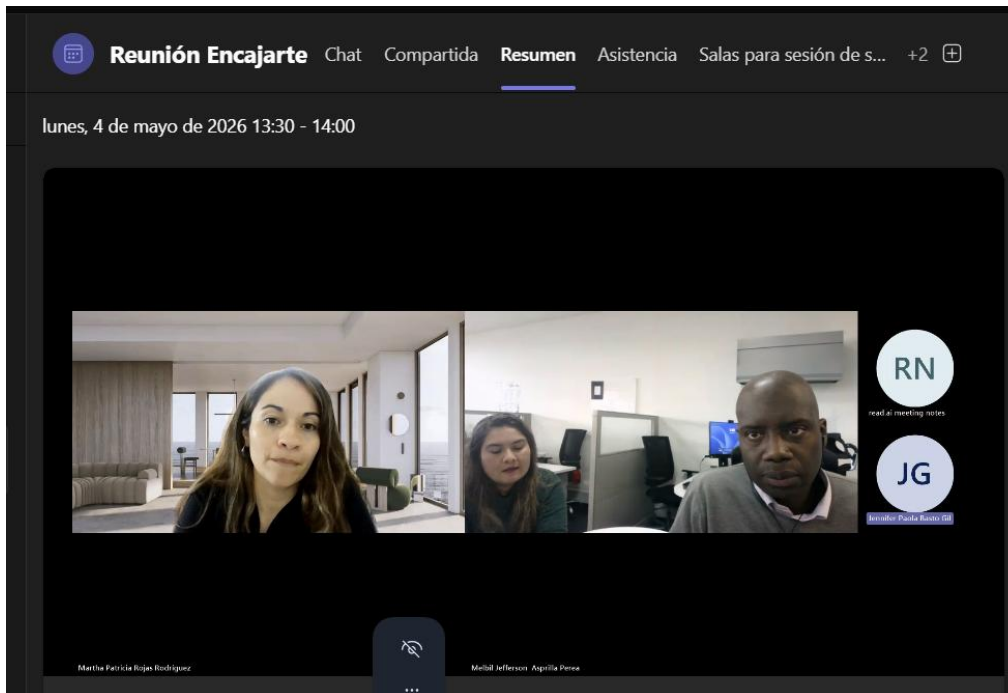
Reunión Encajarte Chat Compartida Resumen Asistencia Salas para sesión de s... +2

lunes, 4 de mayo de 2026 13:30 - 14:00

RN
read.ai meeting notes

JG
Jennifer Paola Basto Gil

Martha Patricia Rojas Rodríguez

Melbil Jefferson Asprilla Perea

...